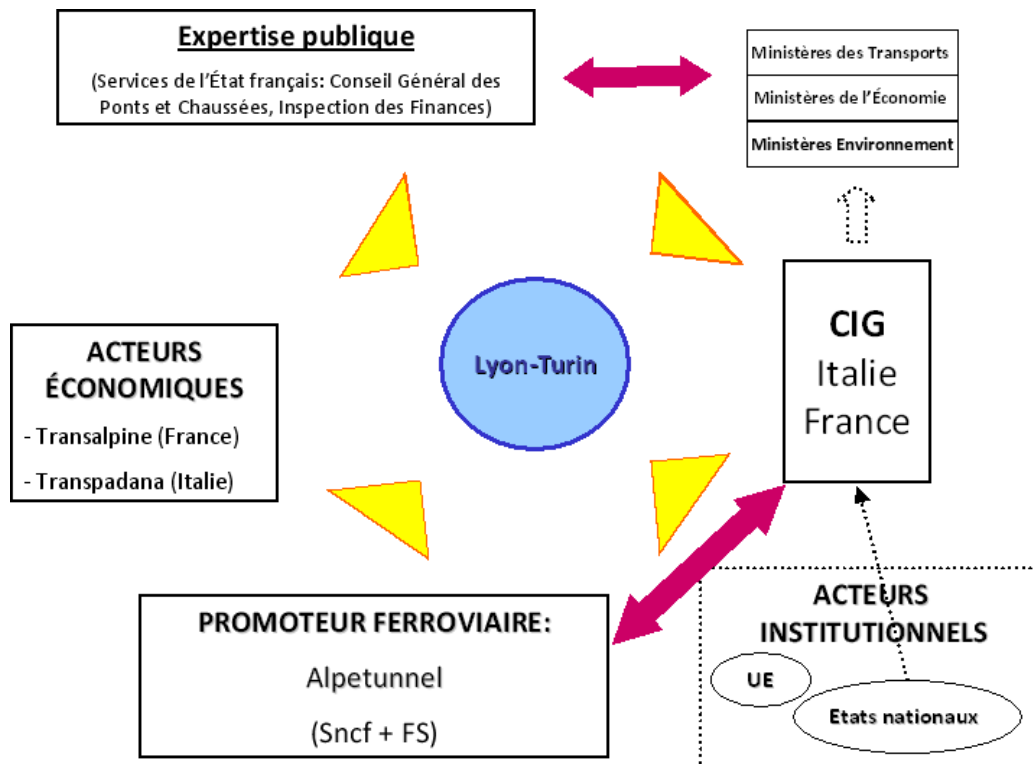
Expertise publique

(Services de l'État français: Conseil Général des Ponts et Chaussées, Inspection des Finances)

Ministères des Transports

Ministères de l'Économie

Ministères Environnement

Lyon-Turin

ACTEURS ÉCONOMIQUES

- Transalpine (France)

- Transpadana (Italie)

CIG
Italie
France

PROMOTEUR FERROVIAIRE:

Alpetunnel

(Sncf + FS)

ACTEURS INSTITUTIONNELS

UE

Etats nationaux